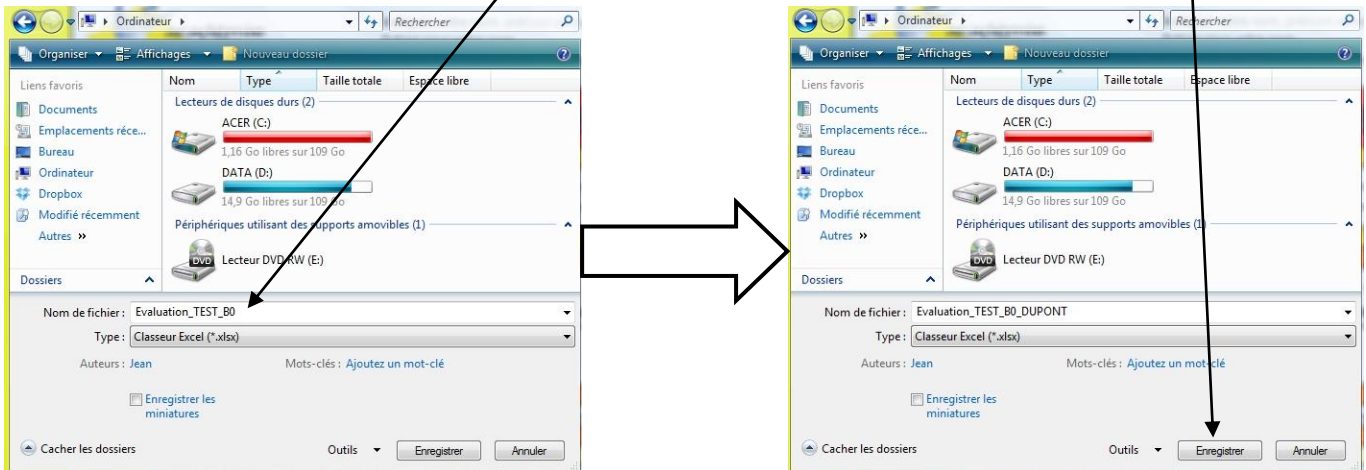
Ordinateur ▸
Rechercher
Organiser ▾ Affichages ▾ Nouveau dossier
Liens favoris
Documents
Emplacements réce...
Bureau
Ordinateur
Dropbox
Modifié récemment
Autres »
Dossiers
Nom Type Taille totale Espace libre
Lecteurs de disques durs (2)
ACER (C:)
1,16 Go libres sur 109 Go
DATA (D:)
14,9 Go libres sur 109 Go
Périphériques utilisant des supports amovibles (1)
DVD Lecteur DVD RW (E:)
Nom de fichier : Evaluation_TEST_B0
Type : Classeur Excel (*.xlsx)
Auteurs : Jean
Mots-clés : Ajoutez un mot-clé
Enregistrer les miniatures
Cacher les dossiers
Outils ▾ Enregistrer Annuler

Ordinateur ▸
Rechercher
Organiser ▾ Affichages ▾ Nouveau dossier
Liens favoris
Documents
Emplacements réce...
Bureau
Ordinateur
Dropbox
Modifié récemment
Autres »
Dossiers
Nom Type Taille totale Espace libre
Lecteurs de disques durs (2)
ACER (C:)
1,16 Go libres sur 109 Go
DATA (D:)
14,9 Go libres sur 109 Go
Périphériques utilisant des supports amovibles (1)
DVD Lecteur DVD RW (E:)
Nom de fichier : Evaluation_TEST_B0_DUPONT
Type : Classeur Excel (*.xlsx)
Auteurs : Jean
Mots-clés : Ajoutez un mot-clé
Enregistrer les miniatures
Cacher les dossiers
Outils ▾ Enregistrer Annuler